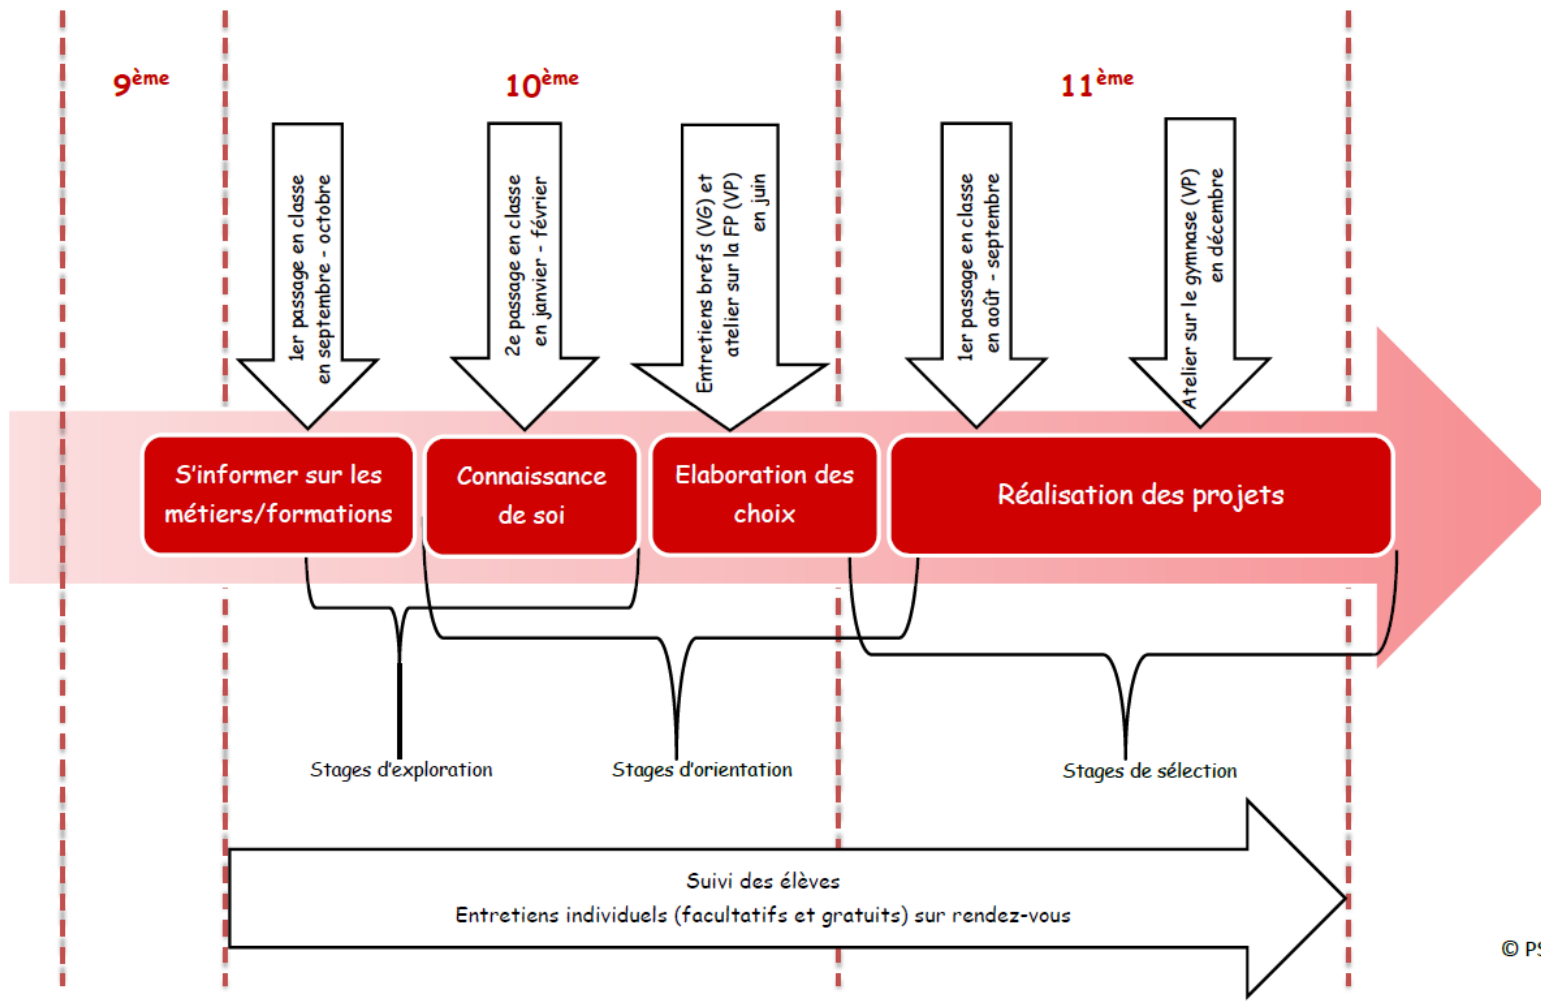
9ème

10ème

11ème

1er passage en classe en septembre - octobre

2e passage en classe en janvier - février

Entretiens brefs (VG) et atelier sur la FP (VP) en juin

1er passage en classe en août - septembre

Atelier sur le gymnase (VP) en décembre

S'informer sur les métiers/formations

Connaissance de soi

Elaboration des choix

Réalisation des projets

Stages d'exploration

Stages d'orientation

Stages de sélection

Suivi des élèves
Entretiens individuels (facultatifs et gratuits) sur rendez-vous

© PS